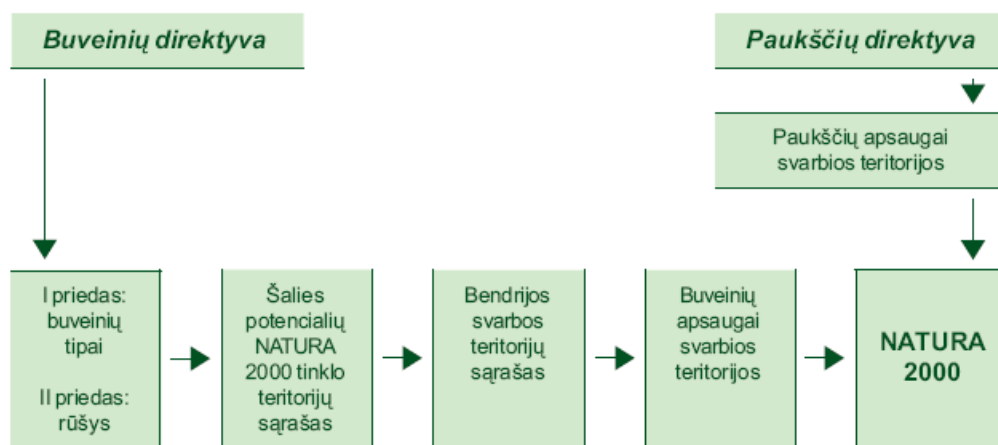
Buveinių direktyva

Paukščių direktyva

Paukščių apsaugai svarbios teritorijos

I priedas: buveinių tipai

II priedas: rūšys

Šalies potencialių NATURA 2000 tinklo teritorijų sąrašas

Bendrijos svarbos teritorijų sąrašas

Buveinių apsaugai svarbios teritorijos

NATURA 2000